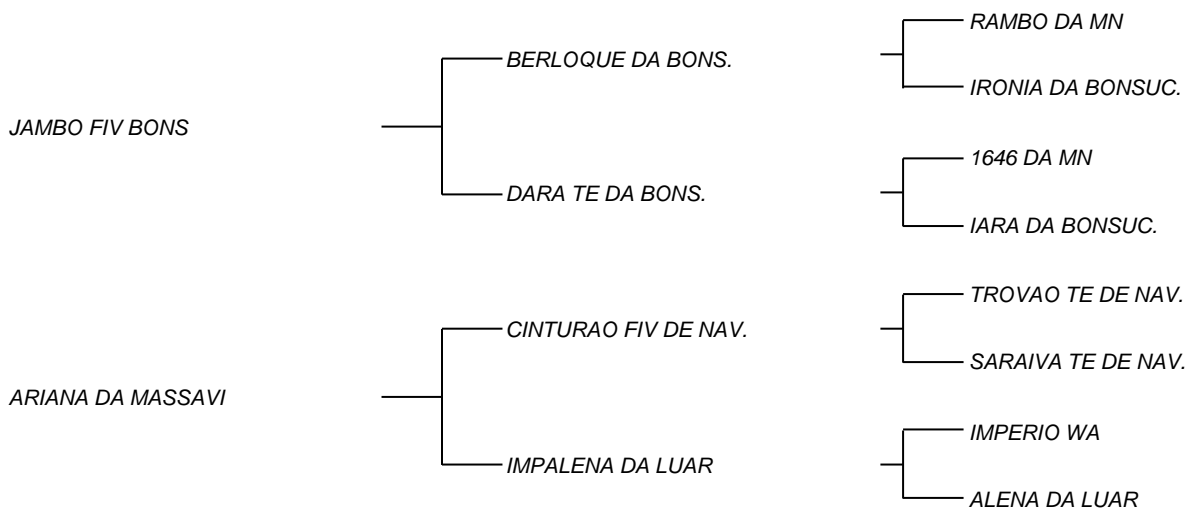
JAMBO FIV BONS

BERLOQUE DA BONS.

RAMBO DA MN

IRONIA DA BONSUC.

DARA TE DA BONS.

1646 DA MN

IARA DA BONSUC.

ARIANA DA MASSAVI

CINTURAO FIV DE NAV.

TROVAO TE DE NAV.

SARAIVA TE DE NAV.

IMPALENA DA LUAR

IMPERIO WA

ALENA DA LUAR